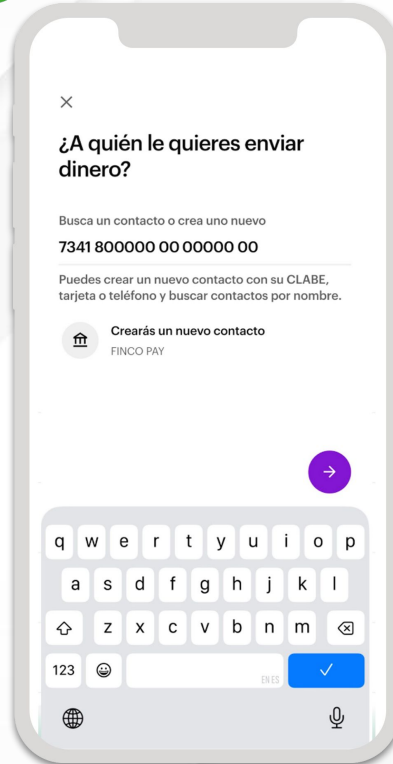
×

¿A quién le quieres enviar dinero?

Busca un contacto o crea uno nuevo

7341 800000 00 00000 00

Puedes crear un nuevo contacto con su CLABE, tarjeta o teléfono y buscar contactos por nombre.

Crearás un nuevo contacto
FINCO PAY

→

q w e r t y u i o p
a s d f g h j k l
z x c v b n m
123 EN ES ✓